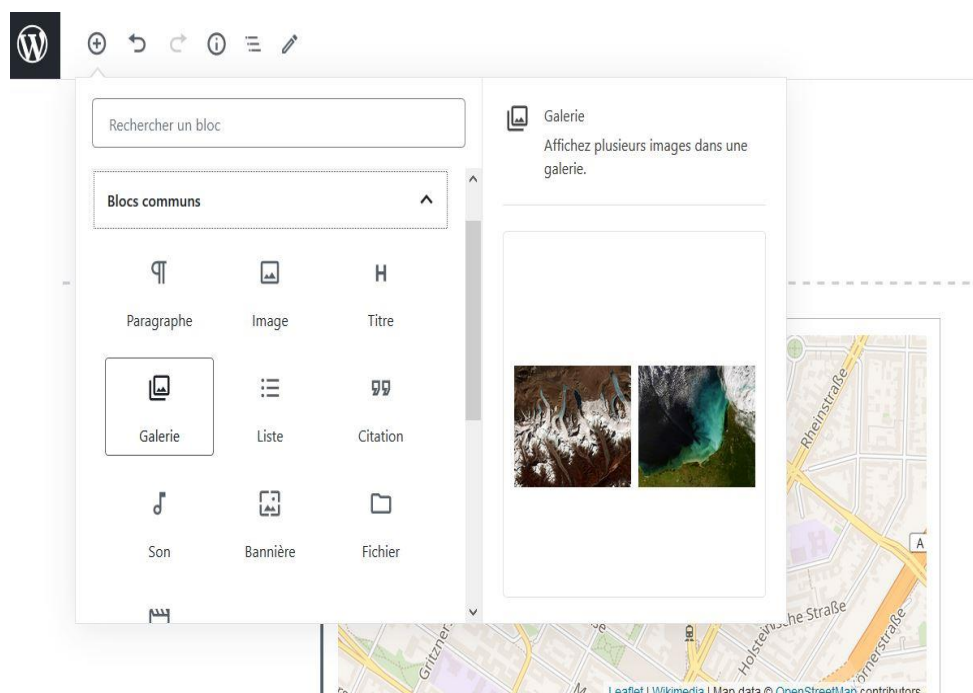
Rechercher un bloc

Blocs communs

Paragraphe

Image

Titre

Galerie

Liste

Citation

Son

Bannière

Fichier

Galerie

Affichez plusieurs images dans une galerie.

Rheinstraße

Holsteinische Straße

Gritzner

A

Leaflet | Wikimedia | Map data © OpenStreetMap contributors